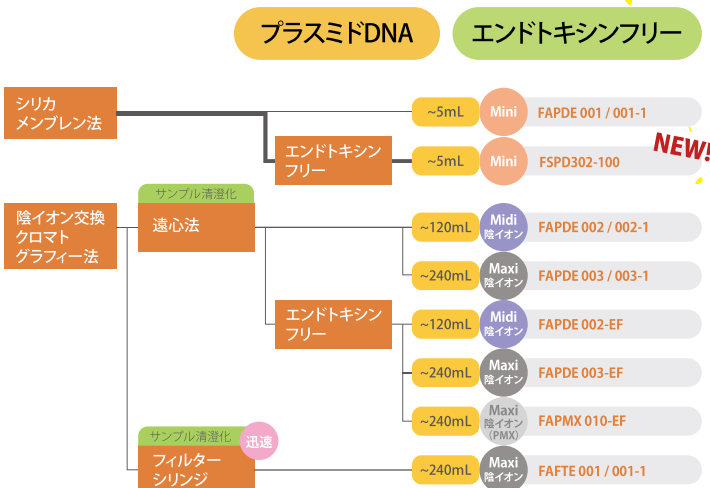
プラスミドDNA

エンドトキシンフリー

シリカ
メンブレン法

~5mL Mini FAPDE 001 / 001-1

エンドトキシン
フリー

~5mL Mini FSPD302-100

NEW!

陰イオン交換
クロマト
グラフィー法

サンプル清澄化
遠心法

~120mL Midi 陰イオン FAPDE 002 / 002-1

~240mL Maxi 陰イオン FAPDE 003 / 003-1

エンドトキシン
フリー

~120mL Midi 陰イオン FAPDE 002-EF

~240mL Maxi 陰イオン FAPDE 003-EF

~240mL Maxi 陰イオン (PMX) FAPMX 010-EF

サンプル清澄化
迅速
フィルター
シリンジ

~240mL Maxi 陰イオン FAFTE 001 / 001-1